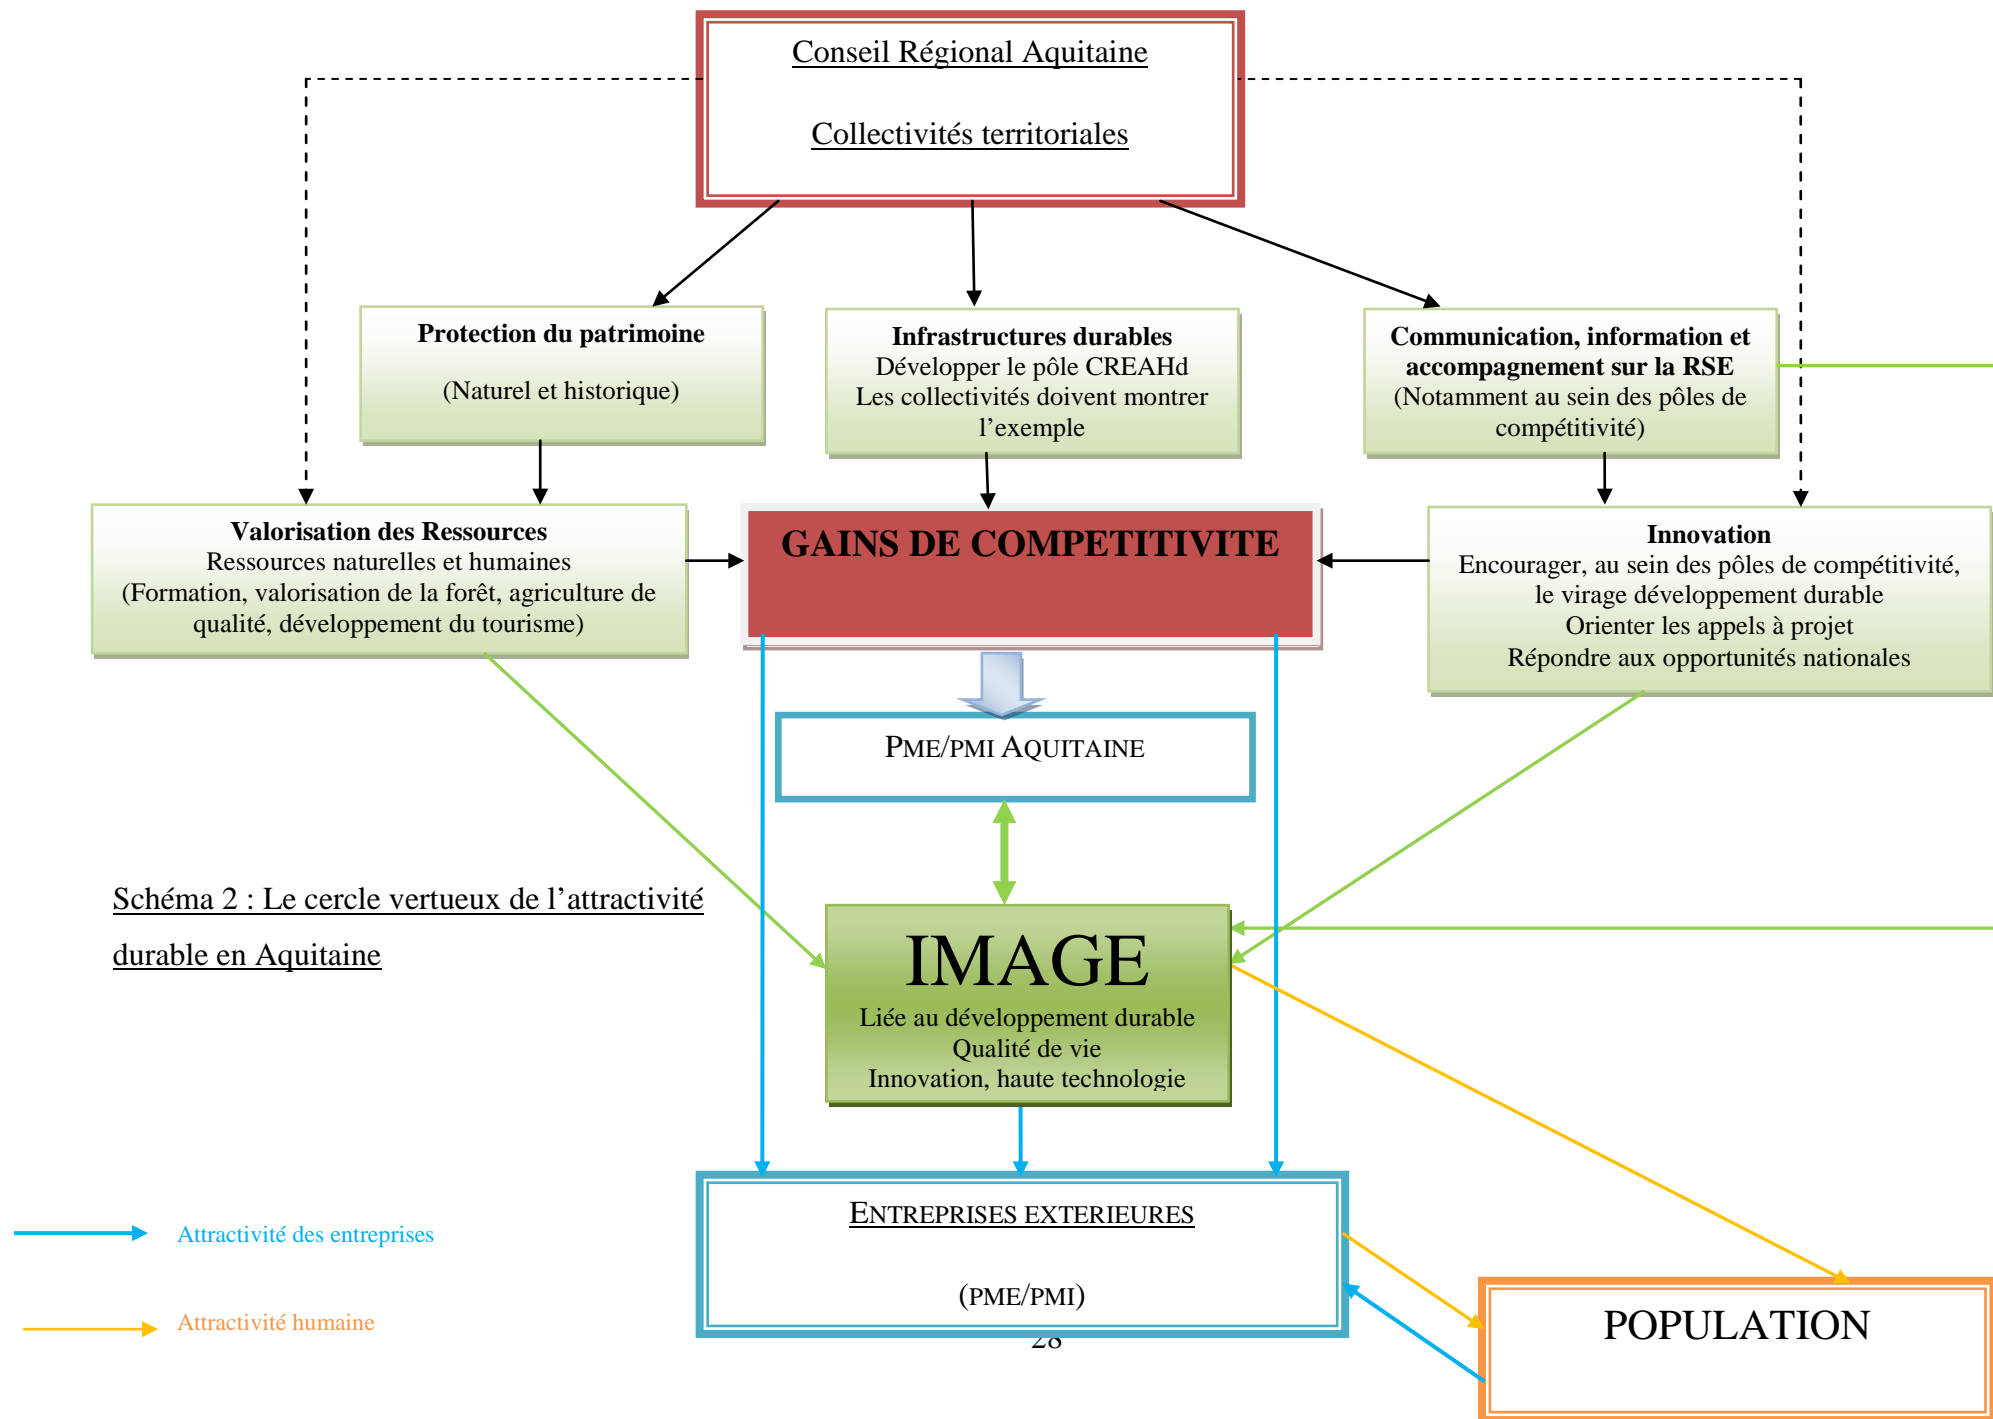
Conseil Régional Aquitaine

Collectivités territoriales

Protection du patrimoine

(Naturel et historique)

Infrastructures durables
Développer le pôle CREAHd
Les collectivités doivent montrer l'exemple

Communication, information et accompagnement sur la RSE
(Notamment au sein des pôles de compétitivité)

Valorisation des Ressources
Ressources naturelles et humaines
(Formation, valorisation de la forêt, agriculture de qualité, développement du tourisme)

GAINS DE COMPETITIVITE

Innovation
Encourager, au sein des pôles de compétitivité, le virage développement durable
Orienter les appels à projet
Répondre aux opportunités nationales

PME/PMI AQUITAINE

Schéma 2 : Le cercle vertueux de l'attractivité durable en Aquitaine

IMAGE
Liée au développement durable
Qualité de vie
Innovation, haute technologie

ENTREPRISES EXTERIEURES

(PME/PMI)

Attractivité des entreprises

Attractivité humaine

POPULATION

28